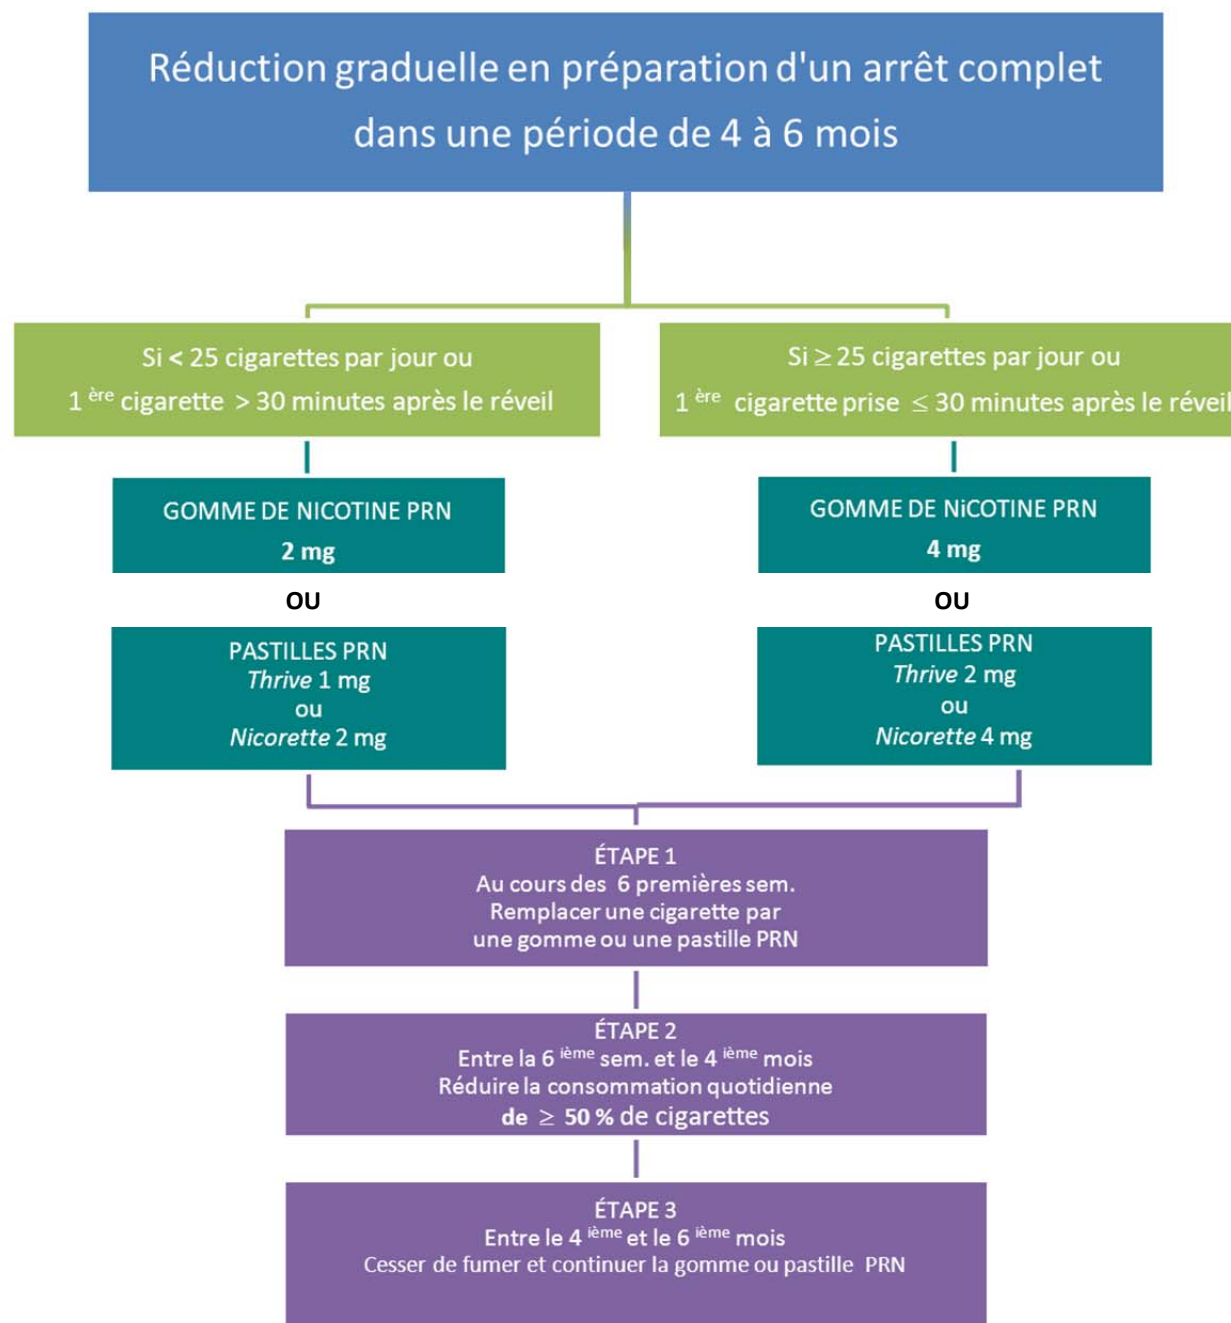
Réduction graduelle en préparation d'un arrêt complet dans une période de 4 à 6 mois

Si < 25 cigarettes par jour ou
1 $^{ère}$ cigarette > 30 minutes après le réveil

GOMME DE NICOTINE PRN
2 mg

OU

PASTILLES PRN
*Thrive* 1 mg
ou
*Nicorette* 2 mg

Si $\geq$ 25 cigarettes par jour ou
1 $^{ère}$ cigarette prise $\leq$ 30 minutes après le réveil

GOMME DE NiCOTINE PRN
4 mg

OU

PASTILLES PRN
*Thrive* 2 mg
ou
*Nicorette* 4 mg

ÉTAPE 1
Au cours des 6 premières sem.
Remplacer une cigarette par une gomme ou une pastille PRN

ÉTAPE 2
Entre la 6 $^{ième}$ sem. et le 4 $^{ième}$ mois
Réduire la consommation quotidienne de $\geq$ 50 % de cigarettes

ÉTAPE 3
Entre le 4 $^{ième}$ et le 6 $^{ième}$ mois
Cesser de fumer et continuer la gomme ou pastille PRN